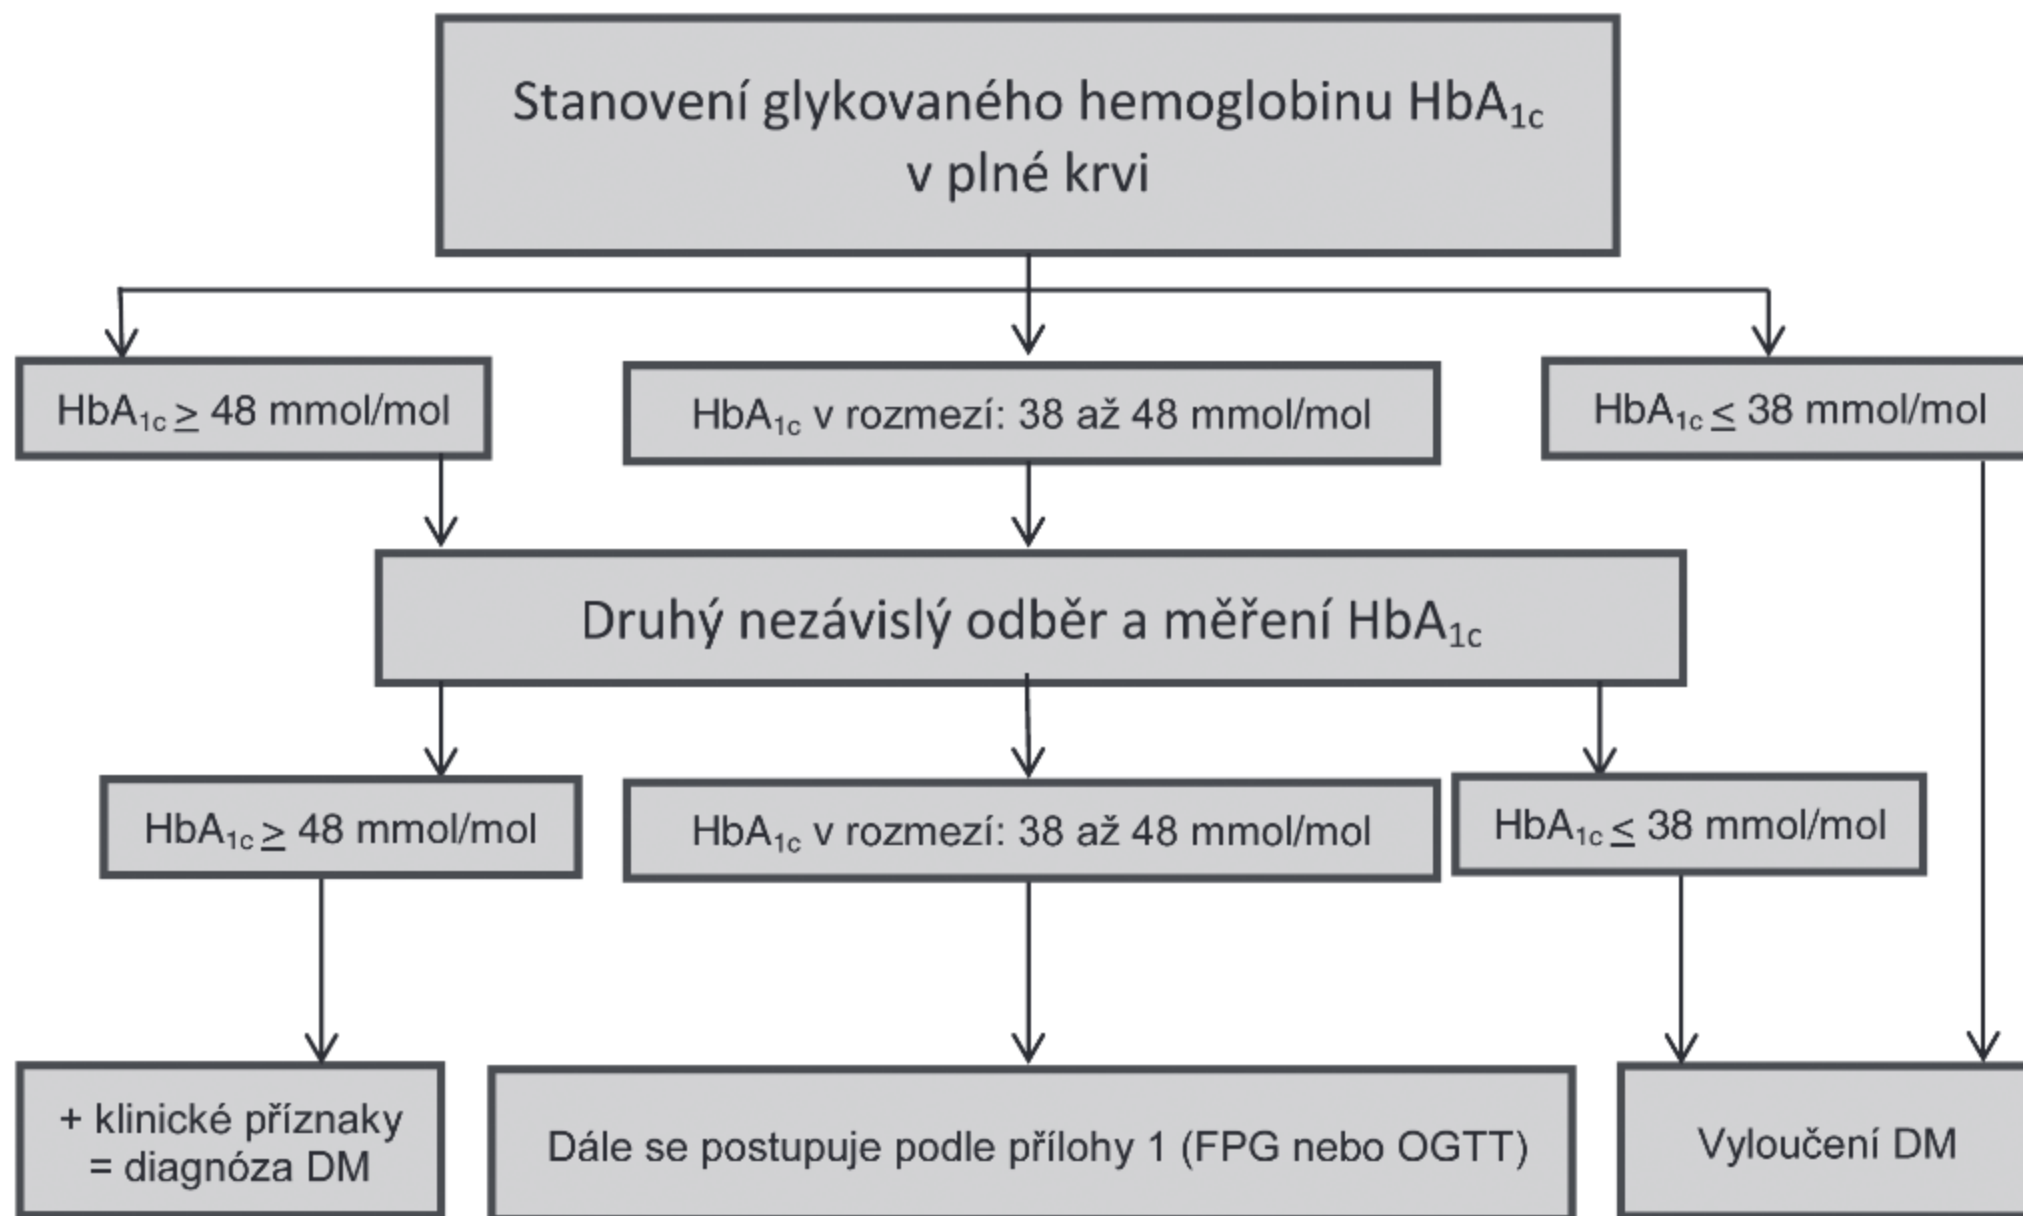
Stanovení glykovaného hemoglobinu $HbA_{1c}$ v plné krvi

$HbA_{1c} \geq 48$ mmol/mol

$HbA_{1c}$ v rozmezí: 38 až 48 mmol/mol

$HbA_{1c} \leq 38$ mmol/mol

Druhý nezávislý odběr a měření $HbA_{1c}$

$HbA_{1c} \geq 48$ mmol/mol

$HbA_{1c}$ v rozmezí: 38 až 48 mmol/mol

$HbA_{1c} \leq 38$ mmol/mol

+ klinické příznaky = diagnóza DM

Dále se postupuje podle přílohy 1 (FPG nebo OGTT)

Vyloučení DM